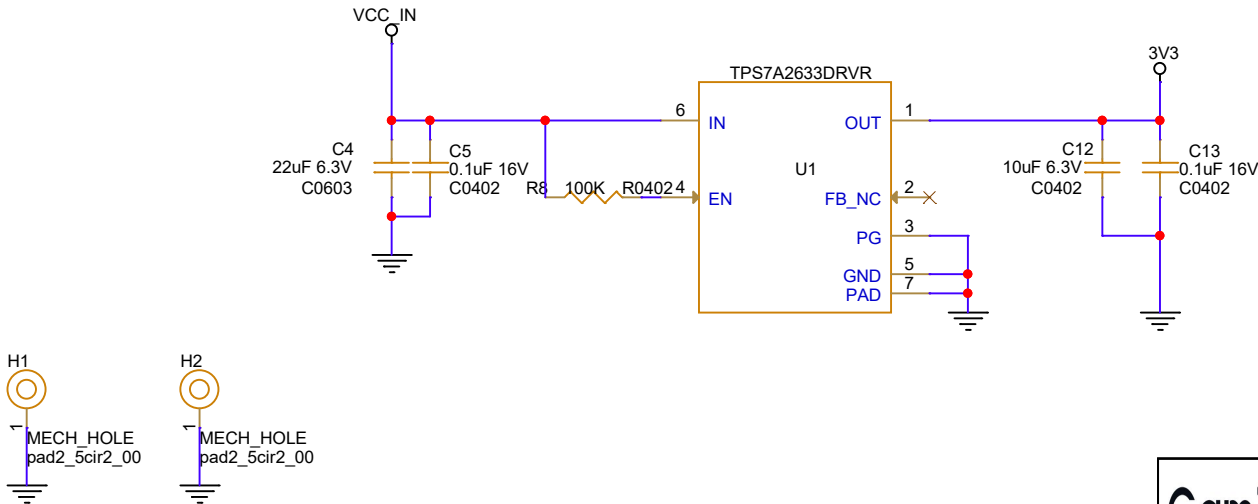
VCC_IN

TPS7A2633DRVR

3V3

6
IN

OUT
1

C4
22uF 6.3V
C0603

C5
0.1uF 16V
C0402

R8
100K
R0402
4
EN

U1

FB_NC
2

PG
3

GND
5

PAD
7

C12
10uF 6.3V
C0402

C13
0.1uF 16V
C0402

H1
1
MECH_HOLE
pad2_5cir2_00

H2
1
MECH_HOLE
pad2_5cir2_00